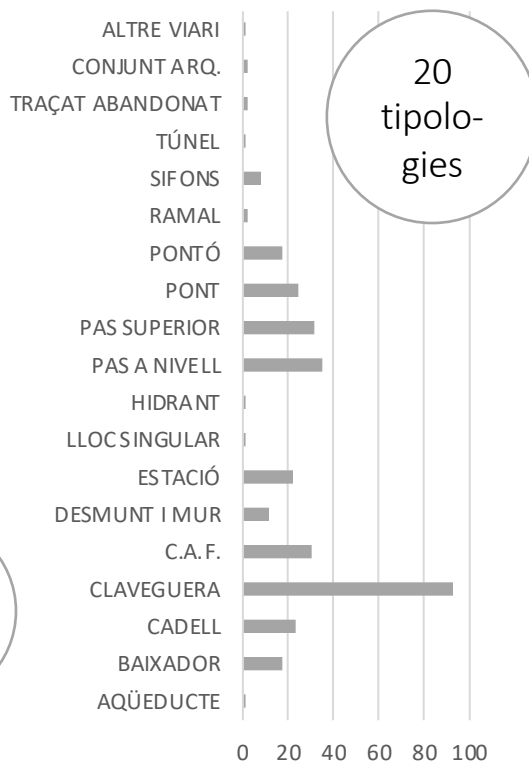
ALTRE VIARI
CONJUNT ARQ.
TRAÇAT ABANDONAT
TÚNEL
SIFONS
RAMAL
PONTÓ
PONT
PAS SUPERIOR
PAS A NIVELL
HIDRANT
LLOC SINGULAR
ESTACIÓ
DESMUNT I MUR
C.A.F.
CLAVEGUERA
CADELL
BAIXADOR
AQÜEDUCTE

0 20 40 60 80 100

20 tipologies